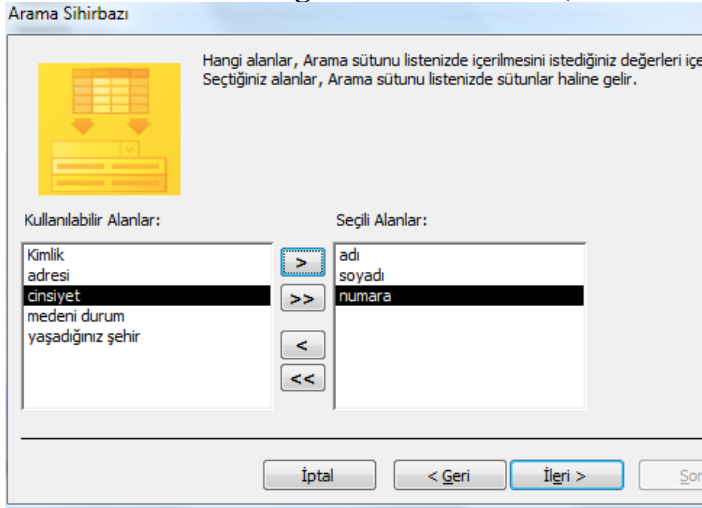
Arama Sihirbazı

Hangi alanlar, Arama sütunu listenizde içerilmesini istediğiniz değerleri içe
Seçtiğiniz alanlar, Arama sütunu listenizde sütunlar haline gelir.

Kullanılabilir Alanlar:

Kimlik
adresi
cinsiyet
medeni durum
yaşadığınız şehir

>
>>
<
<<

Seçili Alanlar:

adı
soyadı
numara

İptal
< Geri
İleri >
Son